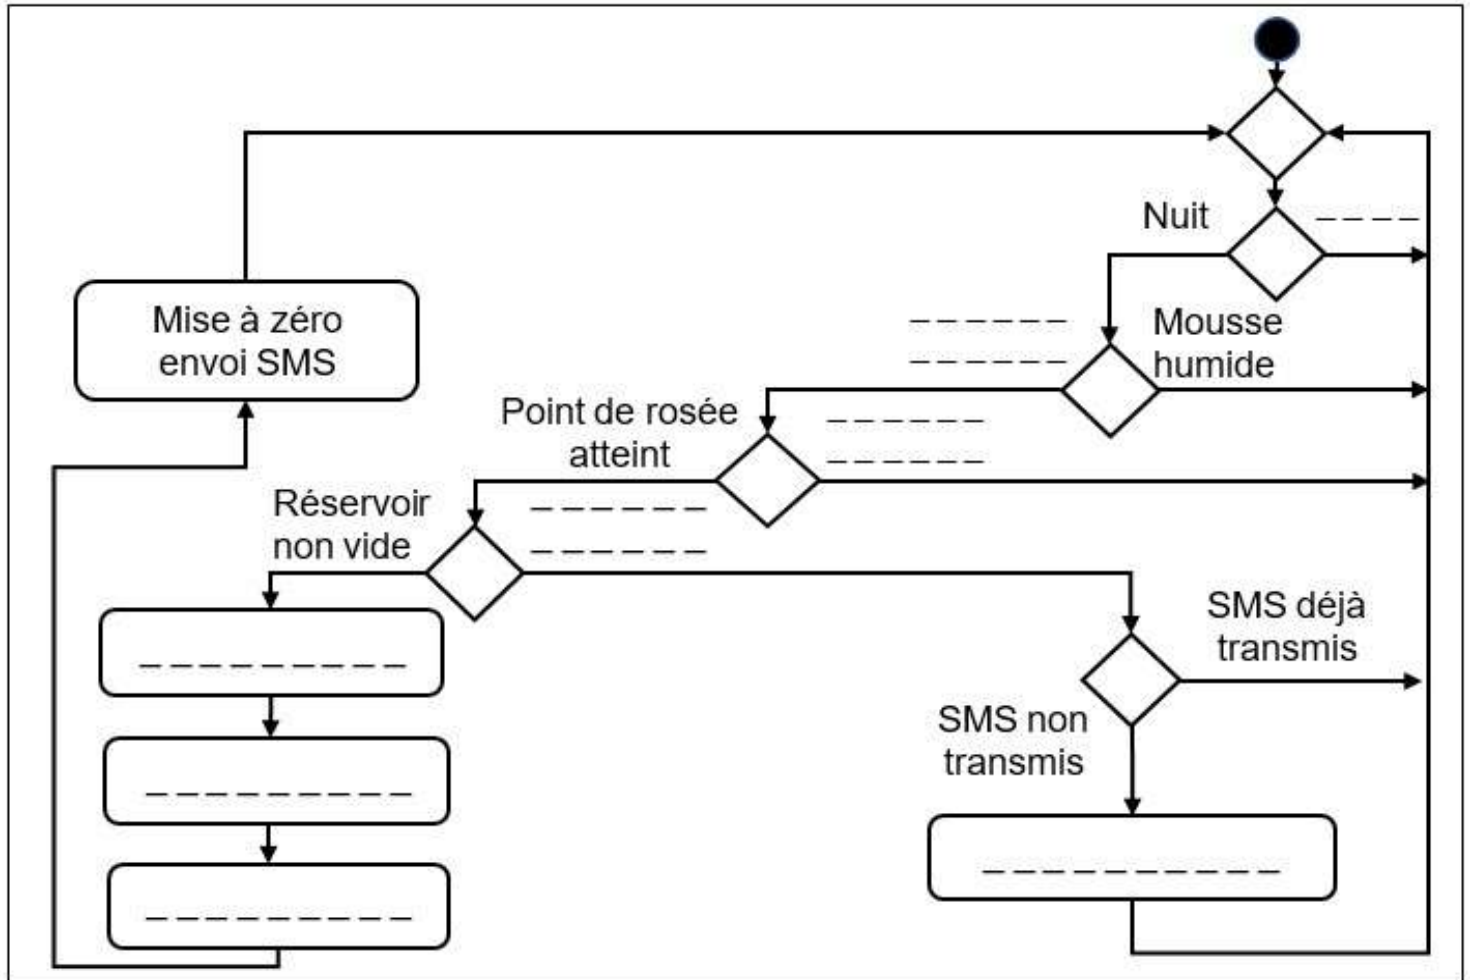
Nuit

----

Mise à zéro envoi SMS

------
------

Mousse humide

Point de rosée atteint

------
------

Réservoir non vide

------
------

SMS déjà transmis

----------

----------

----------

SMS non transmis

----------